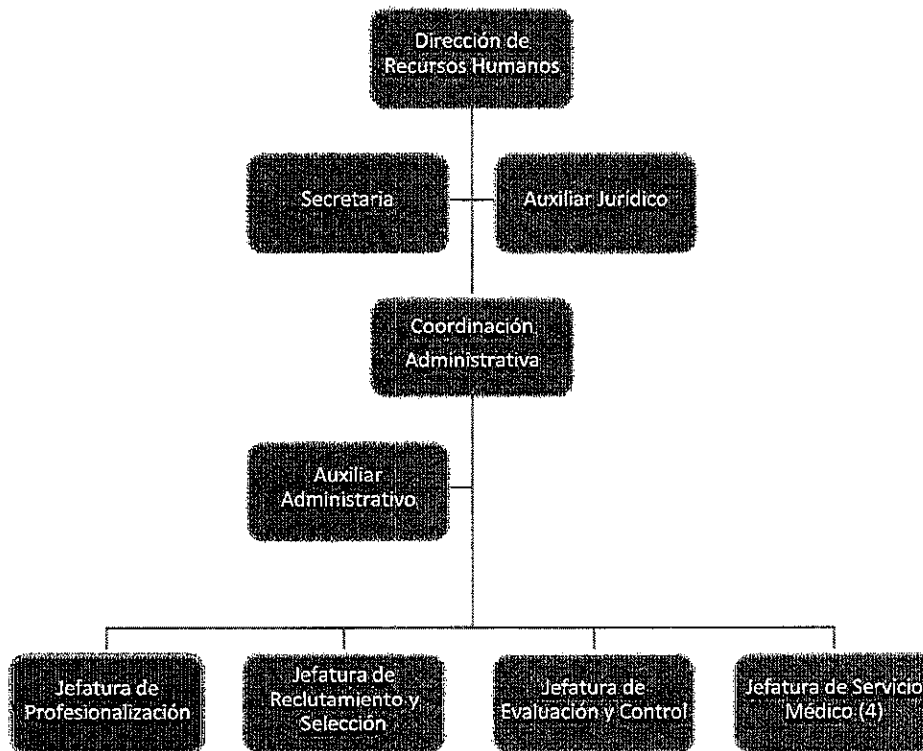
Dirección de Recursos Humanos

Secretaria

Auxiliar Juridico

Coordinación Administrativa

Auxiliar Administrativo

Jefatura de Profesionalización

Jefatura de Reclutamiento y Selección

Jefatura de Evaluación y Control

Jefatura de Servicio Médico (4)